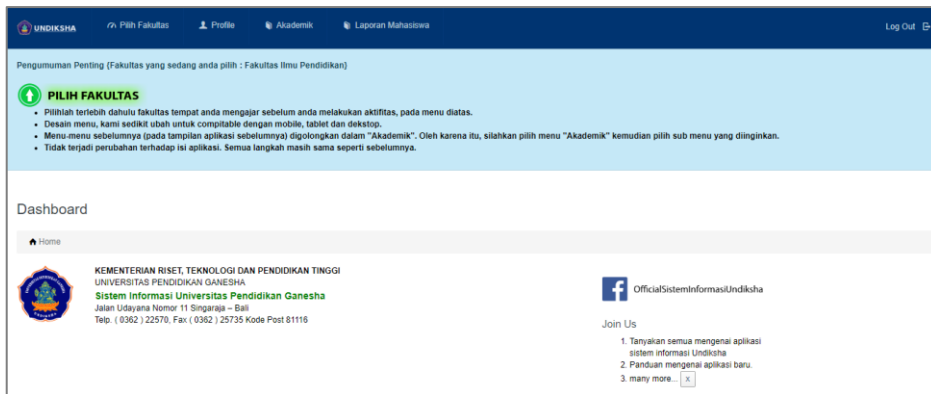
UNDIKSHA Pilih Fakultas Profile Akademik Laporan Mahasiswa Log Out

Pengumuman Penting (Fakultas yang sedang anda pilih : Fakultas Ilmu Pendidikan)

PILIH FAKULTAS

- Pilihlah terlebih dahulu fakultas tempat anda mengajar sebelum anda melakukan aktifitas, pada menu diatas.
- Desain menu, kami sedikit ubah untuk compitable dengan mobile, tablet dan dekstop.
- Menu-menu sebelumnya (pada tampilan aplikasi sebelumnya) digolongkan dalam "Akademik". Oleh karena itu, silahkan pilih menu "Akademik" kemudian pilih sub menu yang diinginkan.
- Tidak terjadi perubahan terhadap isi aplikasi. Semua langkah masih sama seperti sebelumnya.

Dashboard

Home

KEMENTERIAN RISET, TEKNOLOGI DAN PENDIDIKAN TINGGI
UNIVERSITAS PENDIDIKAN GANESHA
Sistem Informasi Universitas Pendidikan Ganesha
Jalan Udayana Nomor 11 Singaraja – Bali
Telp. ( 0362 ) 22570, Fax ( 0362 ) 25735 Kode Post 81116

OfficialSistemInformasiUndiksha

Join Us

1. Tanyakan semua mengenai aplikasi sistem informasi Undiksha
2. Panduan mengenai aplikasi baru.
3. many more... x